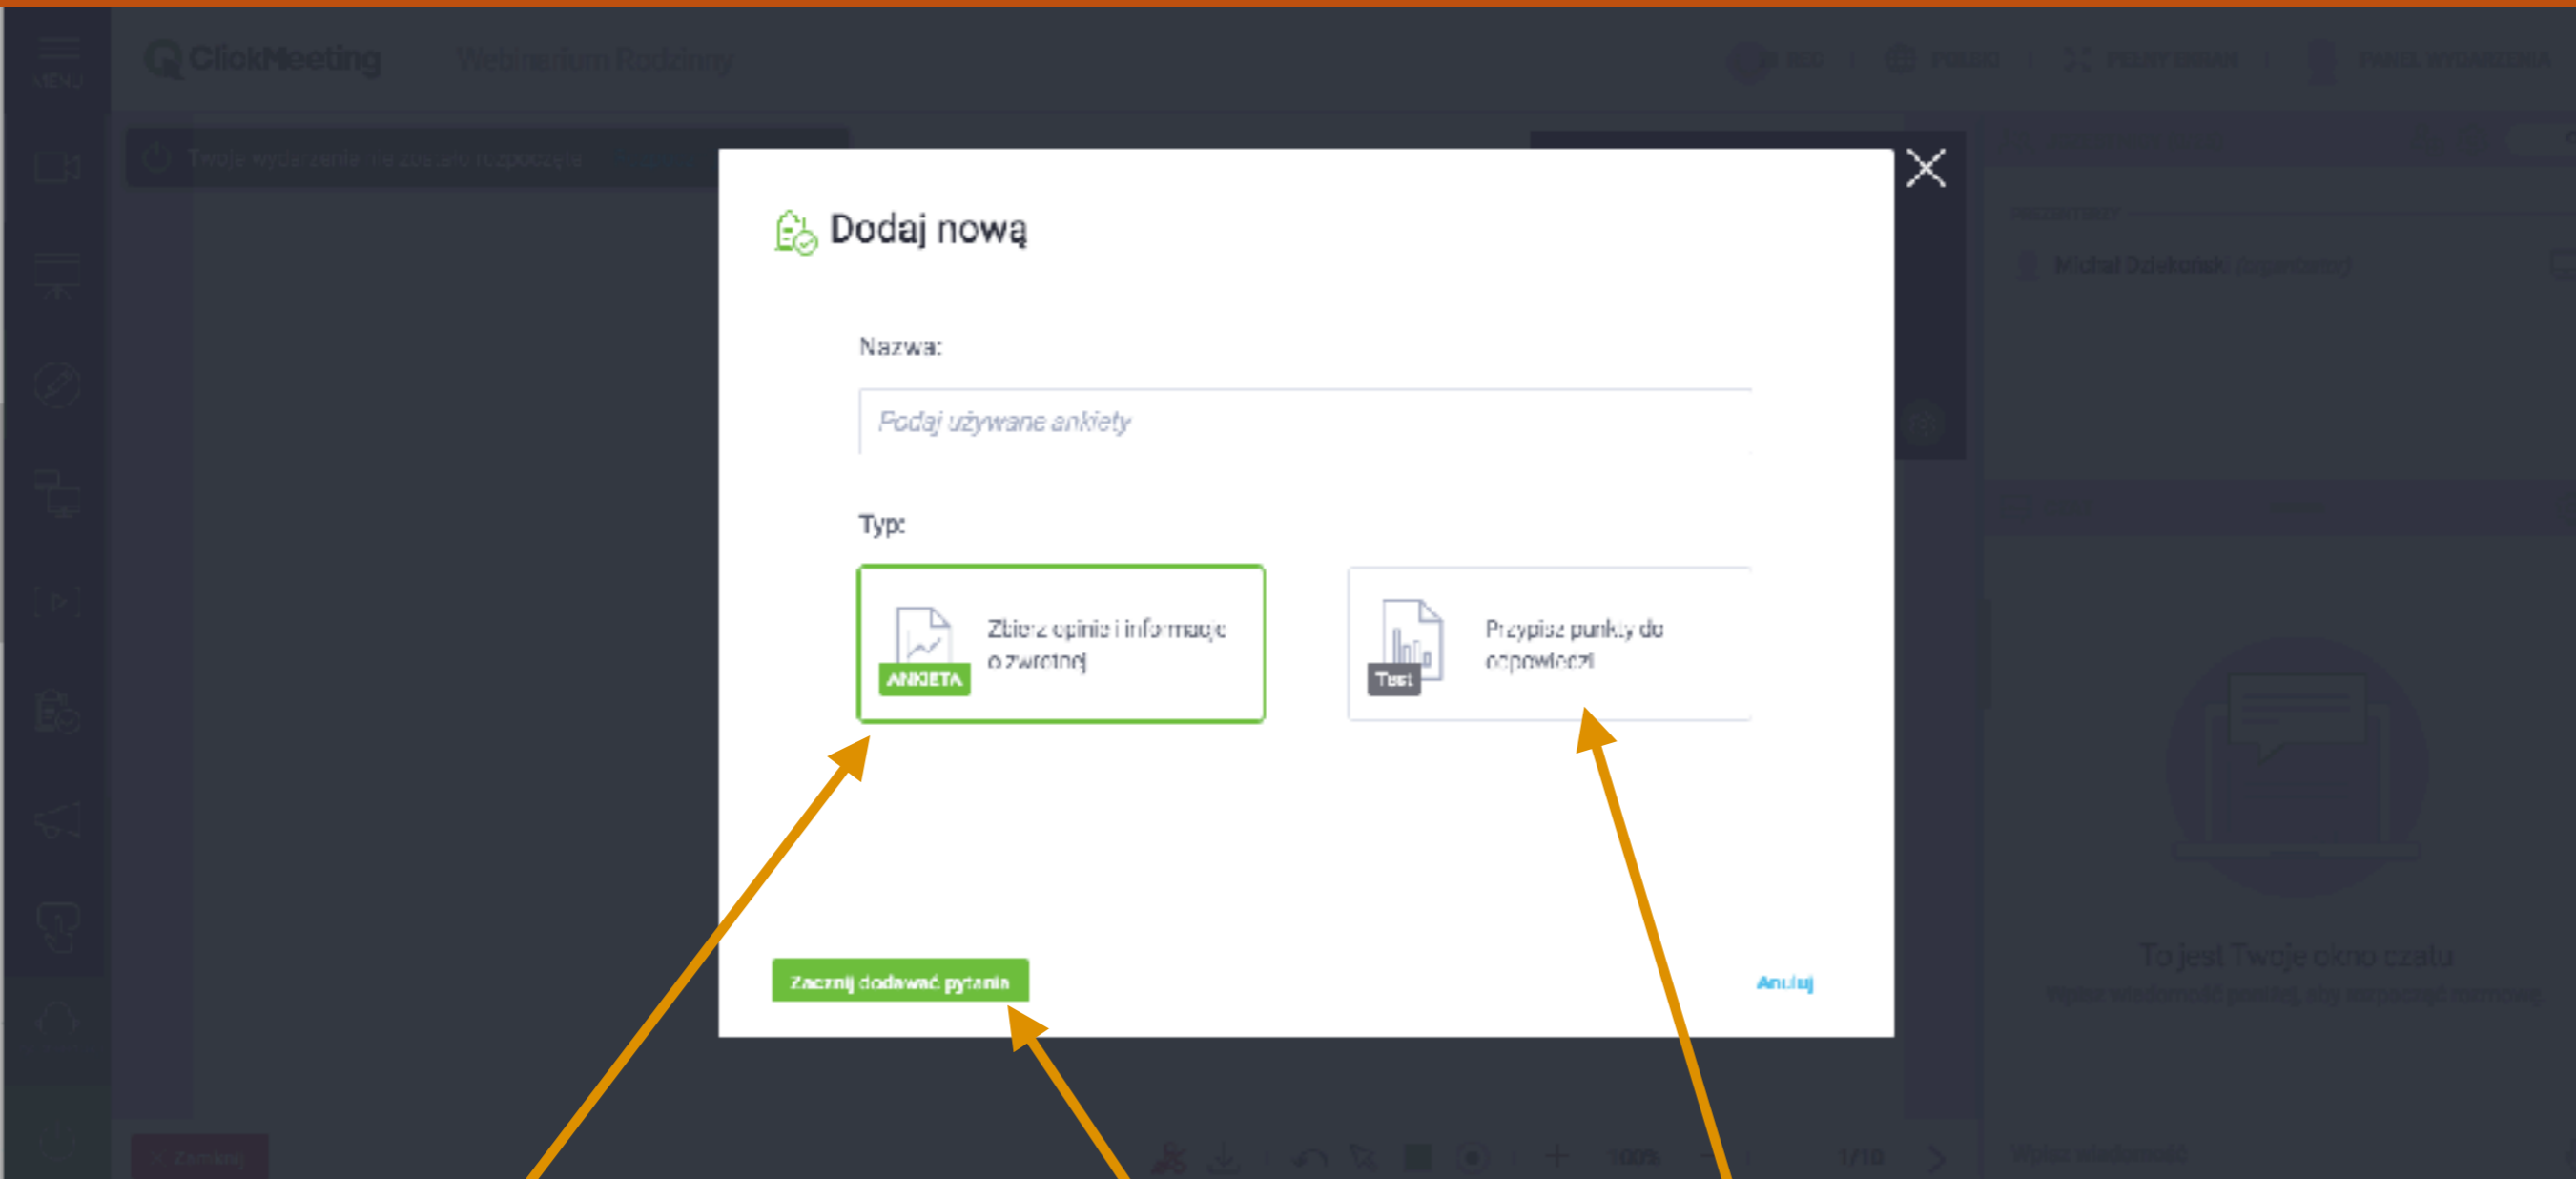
MENU

ClickMeeting Webinarium Rodziny

Twoje wydarzenie nie zostało rozpoczęte

Dodaj nową

Nazwa:

Podaj używane ankiety

Typ:

ANKIETA

Zbierz opinie i informacje o zwrotnej

Test

Przypisz punkty do odpowiedzi

Zacznij dodawać pytania

Anuluj

To jest Twoje okno czatu

Zamknij

1/10